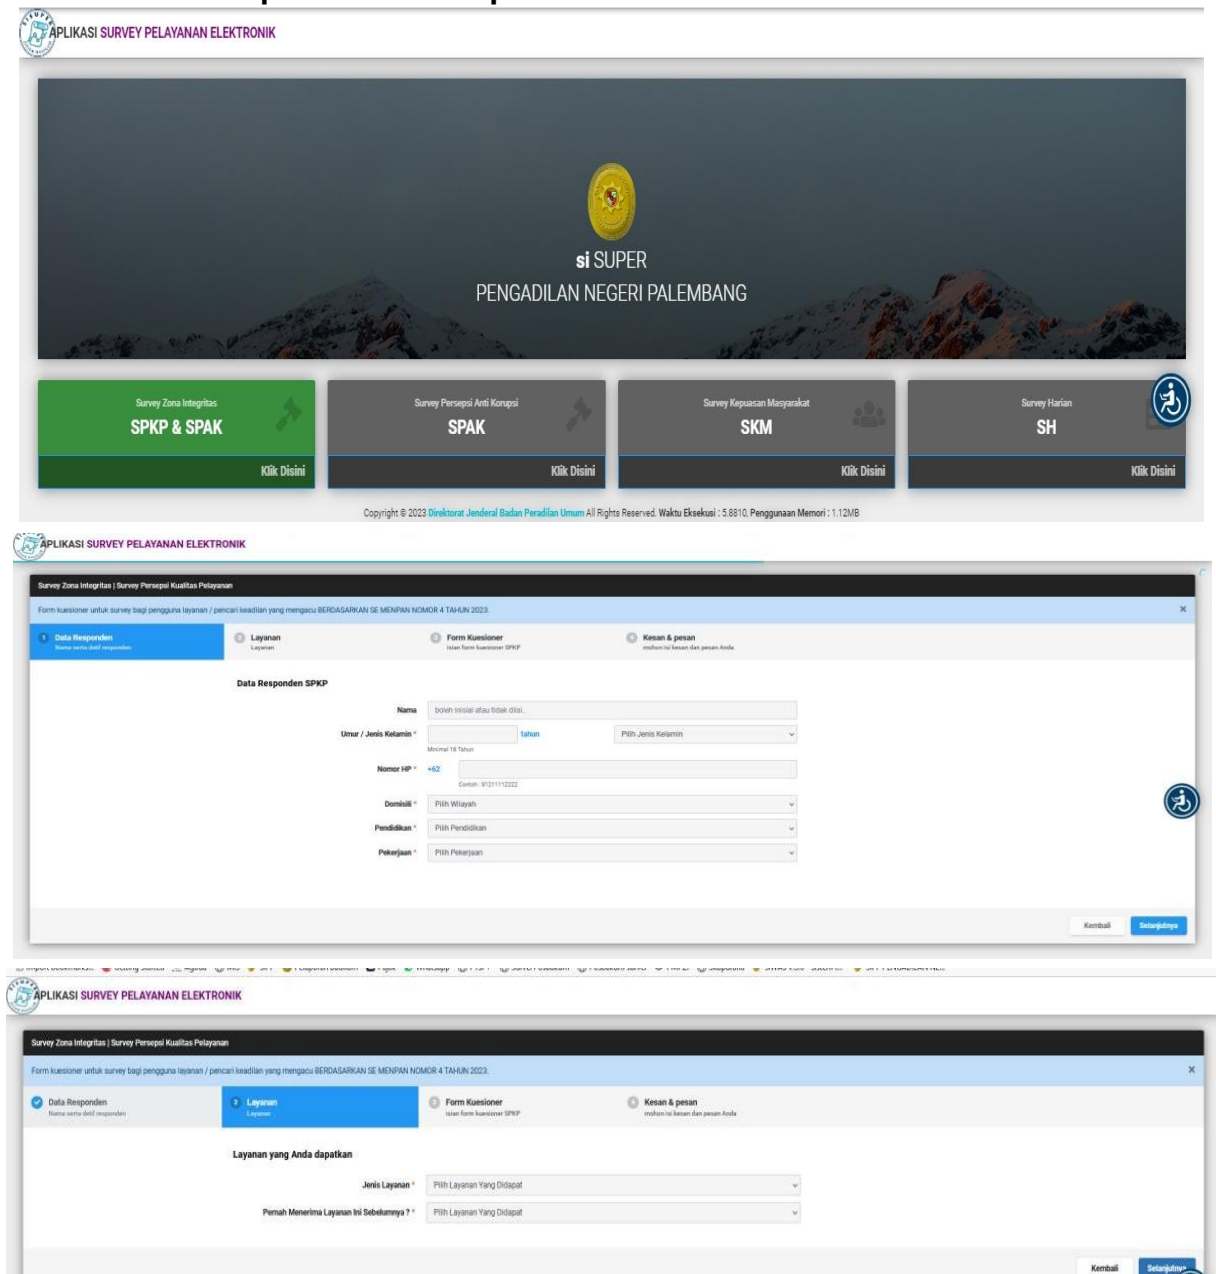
APLIKASI SURVEY PELAYANAN ELEKTRONIK

si SUPER
PENGADILAN NEGERI PALEMBANG

Survey Zona Integritas
SPKP & SPAK
Klik Disini

Survey Persepsi Anti Korupsi
SPAK
Klik Disini

Survey Kepuasan Masyarakat
SKM
Klik Disini

Survey Harian
SH
Klik Disini

Copyright © 2023 Direktorat Jenderal Badan Peradilan Umum All Rights Reserved. Waktu Eksekusi : 5.8810, Penggunaan Memori : 1.12MB

APLIKASI SURVEY PELAYANAN ELEKTRONIK

Survey Zona Integritas | Survey Persepsi Kualitas Pelayanan

Form kuesioner untuk survey bagi pengguna layanan / pencari keadilan yang mengacu BERDASARKAN SE MENPAN NOMOR 4 TAHUN 2023.

1 Data Responden
Nama serta detil responden

2 Layanan
Layanan

3 Form Kuesioner
isian form kuesioner SPKP

4 Kesan & pesan
mohon isi kesan dan pesan Anda

Data Responden SPKP

Nama boleh inisial atau tidak diisi.

Umur / Jenis Kelamin * tahun Pilih Jenis Kelamin
Minimal 16 Tahun

Nomor HP * +62
Contoh : 81211112222

Domisili * Pilih Wilayah

Pendidikan * Pilih Pendidikan

Pekerjaan * Pilih Pekerjaan

Kembali Selanjutnya

APLIKASI SURVEY PELAYANAN ELEKTRONIK

Survey Zona Integritas | Survey Persepsi Kualitas Pelayanan

Form kuesioner untuk survey bagi pengguna layanan / pencari keadilan yang mengacu BERDASARKAN SE MENPAN NOMOR 4 TAHUN 2023.

Data Responden
Nama serta detil responden

2 Layanan
Layanan

3 Form Kuesioner
isian form kuesioner SPKP

4 Kesan & pesan
mohon isi kesan dan pesan Anda

Layanan yang Anda dapatkan

Jenis Layanan * Pilih Layanan Yang Didapat

Pernah Menerima Layanan Ini Sebelumnya ? * Pilih Layanan Yang Didapat

Kembali Selanjutnya